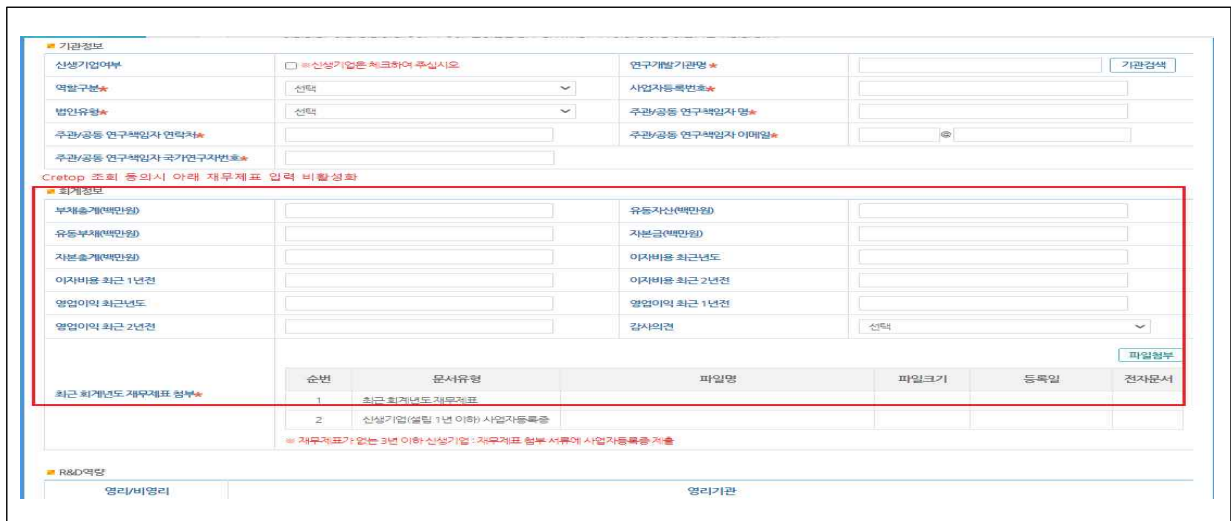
기관정보

| 신생기업여부 | ☐ ※신생기업은 체크하여 주십시오 | 연구개발기관명★ | 기관검색 |
|---|---|---|---|
| 역할구분★ | 선택 | 사업자등록번호★ | |
| 법인유형★ | 선택 | 주관/공동 연구책임자 명★ | |
| 주관/공동 연구책임자 연락처★ | | 주관/공동 연구책임자 이메일★ | @ |
| 주관/공동 연구책임자 국가연구자번호★ | | | |

Cretop 조회 동의시 아래 재무제표 입력 비활성화

회계정보

| 부채총계(백만원) | | 유동자산(백만원) | |
|---|---|---|---|
| 유동부채(백만원) | | 자본금(백만원) | |
| 자본총계(백만원) | | 이자비용 최근년도 | |
| 이자비용 최근 1년전 | | 이자비용 최근 2년전 | |
| 영업이익 최근년도 | | 영업이익 최근 1년전 | |
| 영업이익 최근 2년전 | | 감사의견 | 선택 |

최근 회계년도 재무제표 첨부★

파일첨부

| 순번 | 문서유형 | 파일명 | 파일크기 | 등록일 | 전자문서 |
|---|---|---|---|---|---|
| 1 | 최근 회계년도 재무제표 | | | | |
| 2 | 신생기업(설립 1년 이하) 사업자등록증 | | | | |

※ 재무제표가 없는 3년 이하 신생기업 : 재무제표 첨부 서류에 사업자등록증 제출

R&D역량

| 영리/비영리 | 영리기관 |
|---|---|